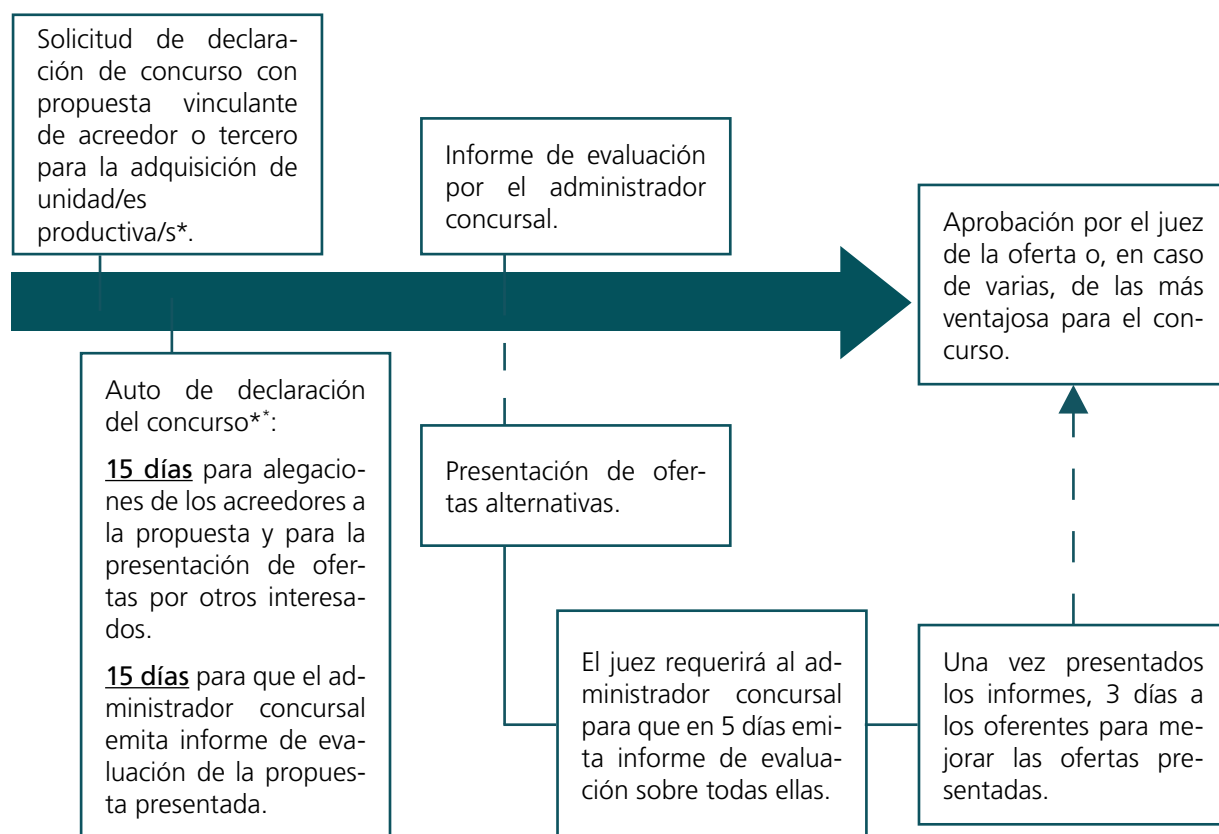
Solicitud de declaración de concurso con propuesta vinculante de acreedor o tercero para la adquisición de unidad/es productiva/s*.

Auto de declaración del concurso**:

15 días para alegaciones de los acreedores a la propuesta y para la presentación de ofertas por otros interesados.

15 días para que el administrador concursal emita informe de evaluación de la propuesta presentada.

Informe de evaluación por el administrador concursal.

Presentación de ofertas alternativas.

El juez requerirá al administrador concursal para que en 5 días emita informe de evaluación sobre todas ellas.

Aprobación por el juez de la oferta o, en caso de varias, de las más ventajosa para el concurso.

Una vez presentados los informes, 3 días a los oferentes para mejorar las ofertas presentadas.